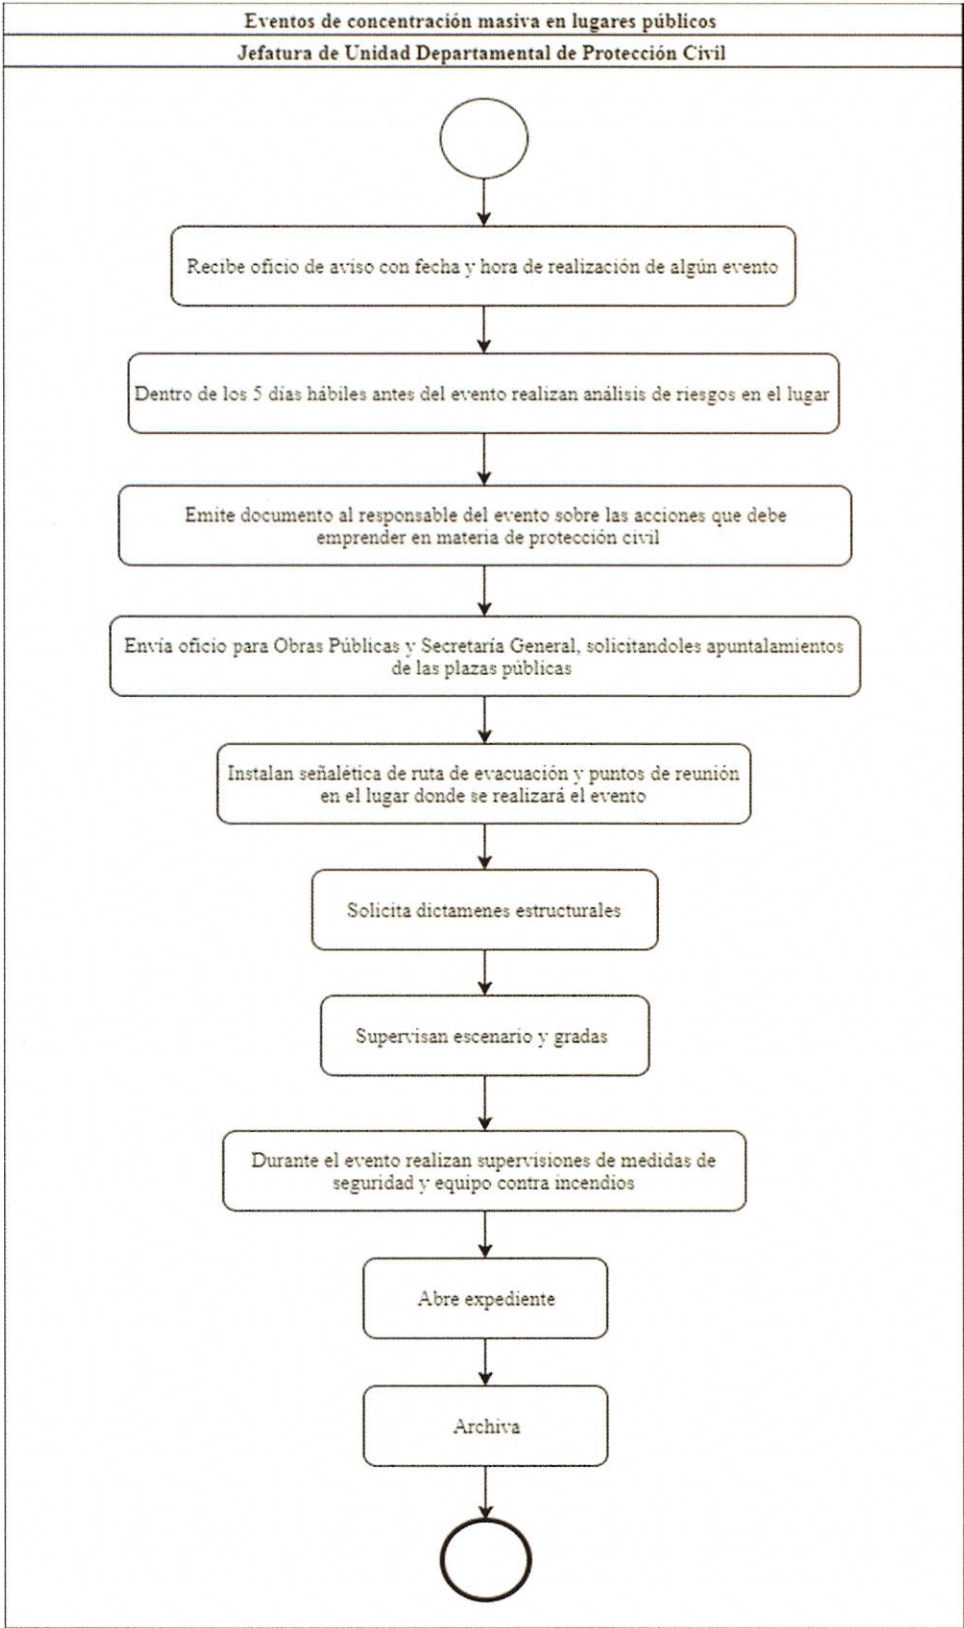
Eventos de concentración masiva en lugares públicos

Jefatura de Unidad Departamental de Protección Civil

Recibe oficio de aviso con fecha y hora de realización de algún evento

Dentro de los 5 días hábiles antes del evento realizan análisis de riesgos en el lugar

Emite documento al responsable del evento sobre las acciones que debe emprender en materia de protección civil

Envía oficio para Obras Públicas y Secretaría General, solicitandoles apuntalamientos de las plazas públicas

Instalan señalética de ruta de evacuación y puntos de reunión en el lugar donde se realizará el evento

Solicita dictamenes estructurales

Supervisan escenario y gradas

Durante el evento realizan supervisiones de medidas de seguridad y equipo contra incendios

Abre expediente

Archiva